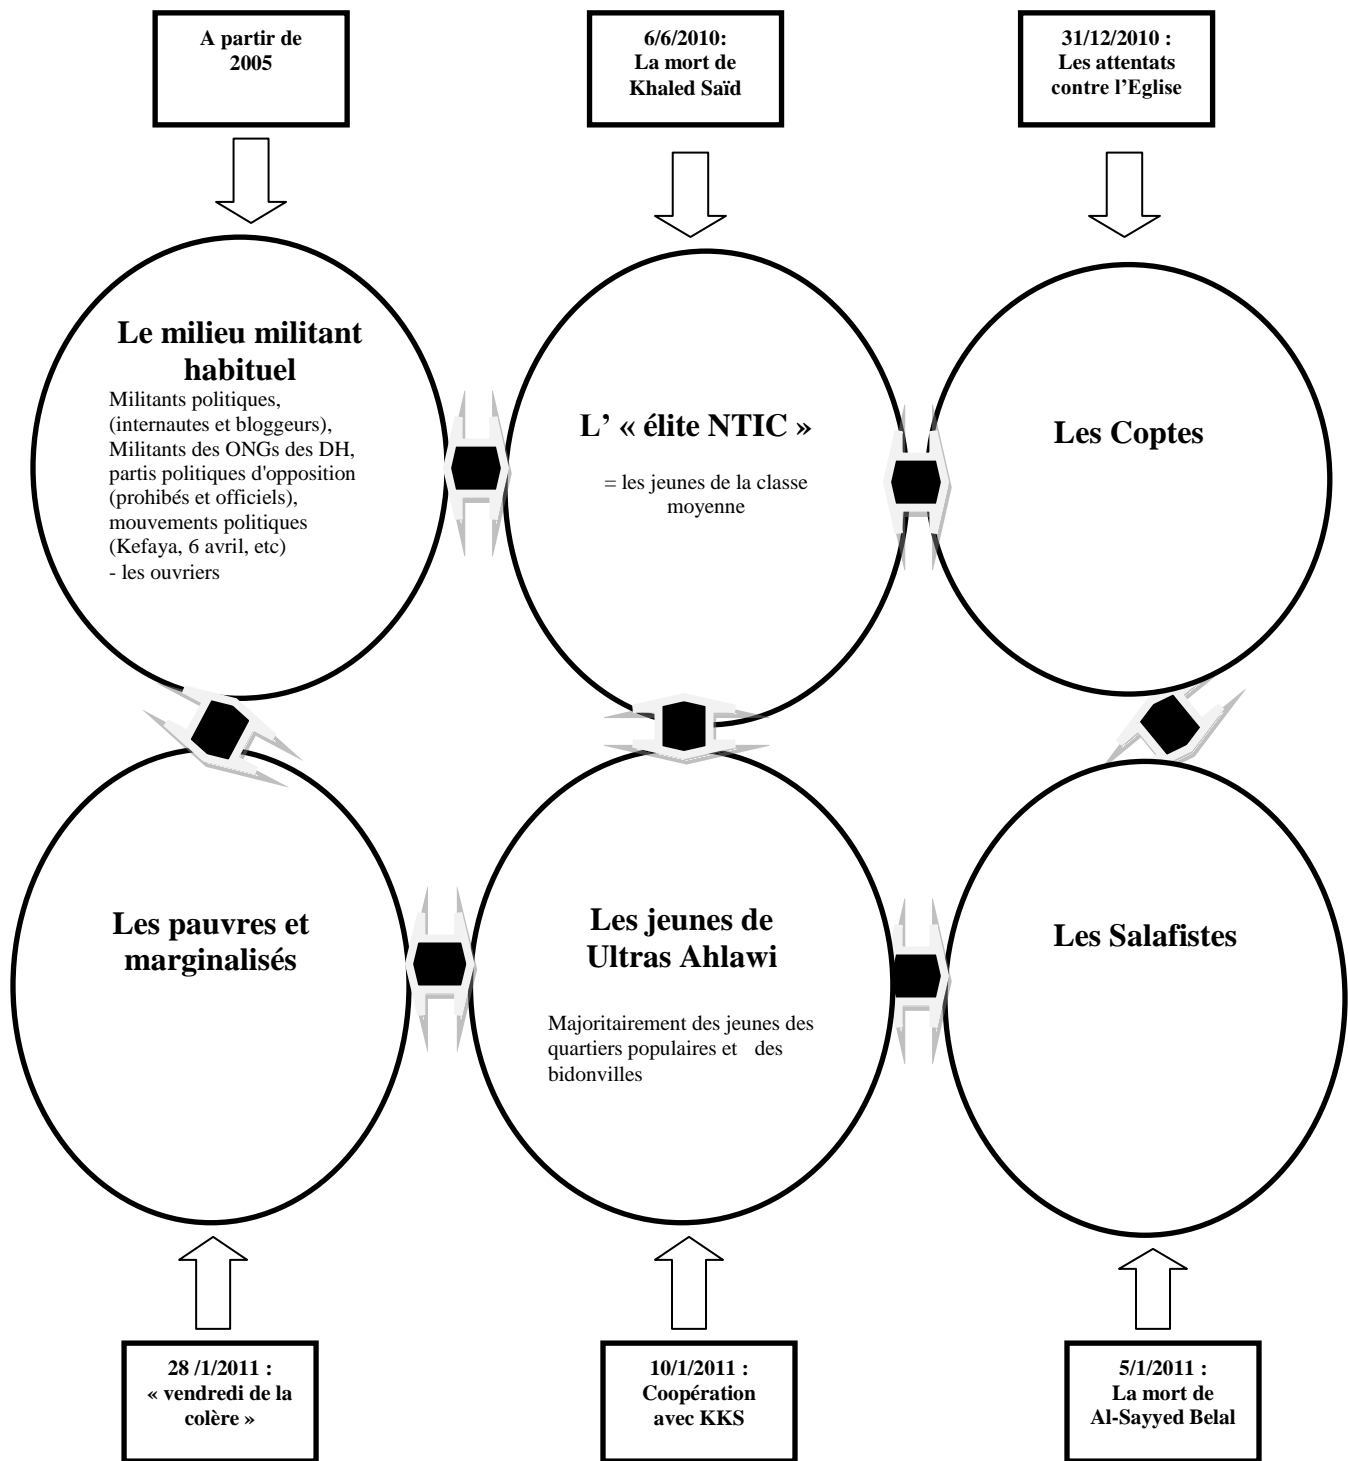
A partir de 2005

6/6/2010: La mort de Khaled Saïd

31/12/2010 : Les attentats contre l'Eglise

Le milieu militant habituel

Militants politiques, (internautes et bloggeurs), Militants des ONGs des DH, partis politiques d'opposition (prohibés et officiels), mouvements politiques (Kefaya, 6 avril, etc)
- les ouvriers

L' « élite NTIC »

= les jeunes de la classe moyenne

Les Coptes

Les pauvres et marginalisés

Les jeunes de Ultras Ahlawi

Majoritairement des jeunes des quartiers populaires et des bidonvilles

Les Salafistes

28 /1/2011 : « vendredi de la colère »

10/1/2011 : Coopération avec KKS

5/1/2011 : La mort de Al-Sayyed Belal